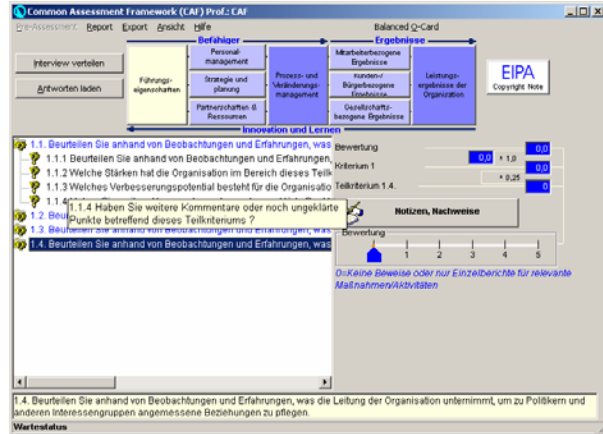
Common Assessment Framework (CAF) Prof.: CAF

Pre-Assessment Report Export Ansicht Hilfe

Balanced Q-Card

Interview verteilen

Antworten laden

Befähiger

Führungseigenschaften

Personalmanagement

Strategie und planung

Partnerschaften & Ressourcen

Prozess- und Veränderungsmanagement

Ergebnisse

Mitarbeiterbezogene Ergebnisse

Kunden-/ Bürgerbezogene Ergebnisse

Gesellschaftsbezogene Ergebnisse

Leistungsergebnisse der Organisation

Innovation und Lernen

EIPA

Copyright Note

1.1. Beurteilen Sie anhand von Beobachtungen und Erfahrungen, was

1.1.1 Beurteilen Sie anhand von Beobachtungen und Erfahrungen,

1.1.2 Welche Stärken hat die Organisation im Bereich dieses Teilk

1.1.3 Welches Verbesserungspotential besteht für die Organisatio

1.1.4 Haben Sie weitere Kommentare oder noch ungeklärte Punkte betreffend dieses Teilkriteriums ?

1.2. Beur

1.3. Beurteilen Sie anhand von Beobachtungen und Erfahrungen, was

1.4. Beurteilen Sie anhand von Beobachtungen und Erfahrungen, was

Bewertung 0,0

Kriterium 1 0,0 × 1,0 0,0

Teilkriterium 1.4. × 0,25 0

Notizen, Nachweise

Bewertung

0 1 2 3 4 5

0=Keine Beweise oder nur Einzelberichte für relevante Maßnahmen/Aktivitäten

1.4. Beurteilen Sie anhand von Beobachtungen und Erfahrungen, was die Leitung der Organisation unternimmt, um zu Politikern und anderen Interessengruppen angemessene Beziehungen zu pflegen.

Wartestatus